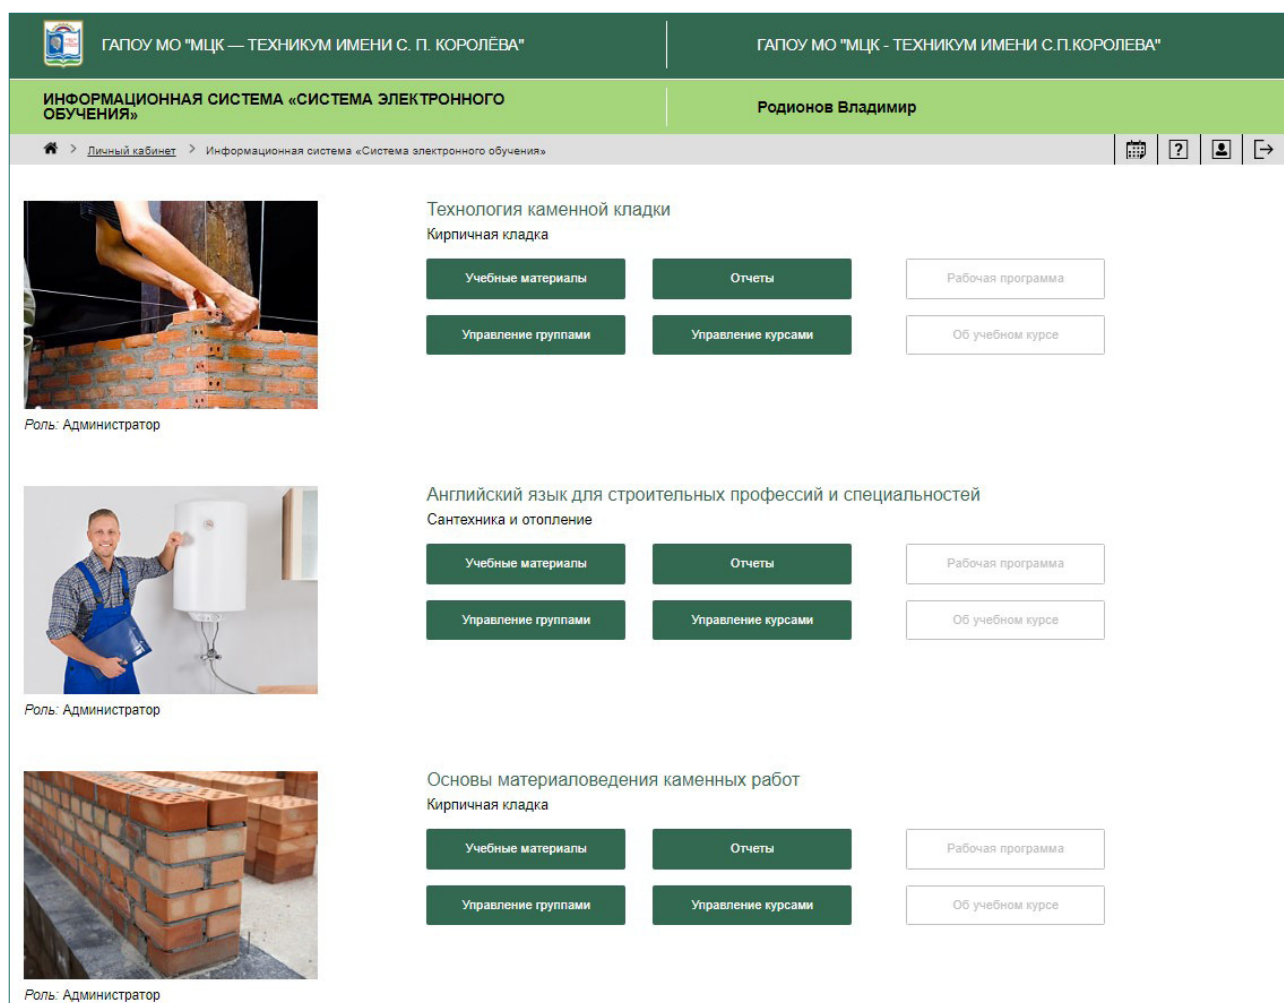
ГАПОУ МО "МЦК — ТЕХНИКУМ ИМЕНИ С. П. КОРОЛЁВА"

ГАПОУ МО "МЦК - ТЕХНИКУМ ИМЕНИ С.П.КОРОЛЕВА"

ИНФОРМАЦИОННАЯ СИСТЕМА «СИСТЕМА ЭЛЕКТРОННОГО ОБУЧЕНИЯ»

Родионов Владимир

> Личный кабинет > Информационная система «Система электронного обучения»

Технология каменной кладки
Кирпичная кладка

Учебные материалы | Отчеты | Рабочая программа
Управление группами | Управление курсами | Об учебном курсе

Роль: Администратор

Английский язык для строительных профессий и специальностей
Сантехника и отопление

Учебные материалы | Отчеты | Рабочая программа
Управление группами | Управление курсами | Об учебном курсе

Роль: Администратор

Основы материаловедения каменных работ
Кирпичная кладка

Учебные материалы | Отчеты | Рабочая программа
Управление группами | Управление курсами | Об учебном курсе

Роль: Администратор